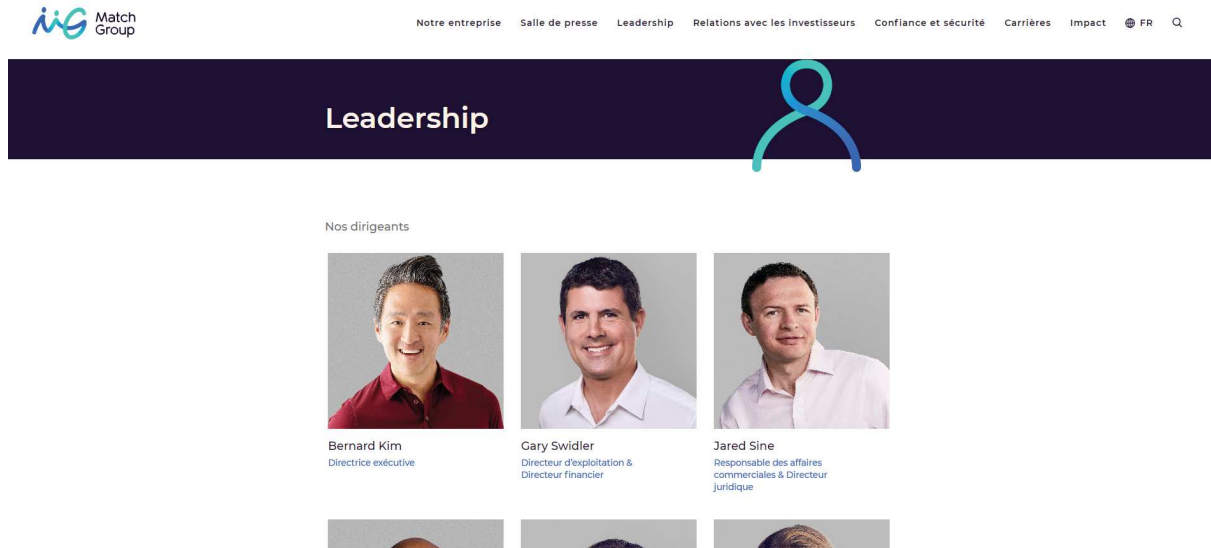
Match Group

Notre entreprise Salle de presse Leadership Relations avec les investisseurs Confiance et sécurité Carrières Impact FR

Leadership

Nos dirigeants

Bernard Kim
Directrice exécutive

Gary Swidler
Directeur d'exploitation & Directeur financier

Jared Sine
Responsable des affaires commerciales & Directeur juridique